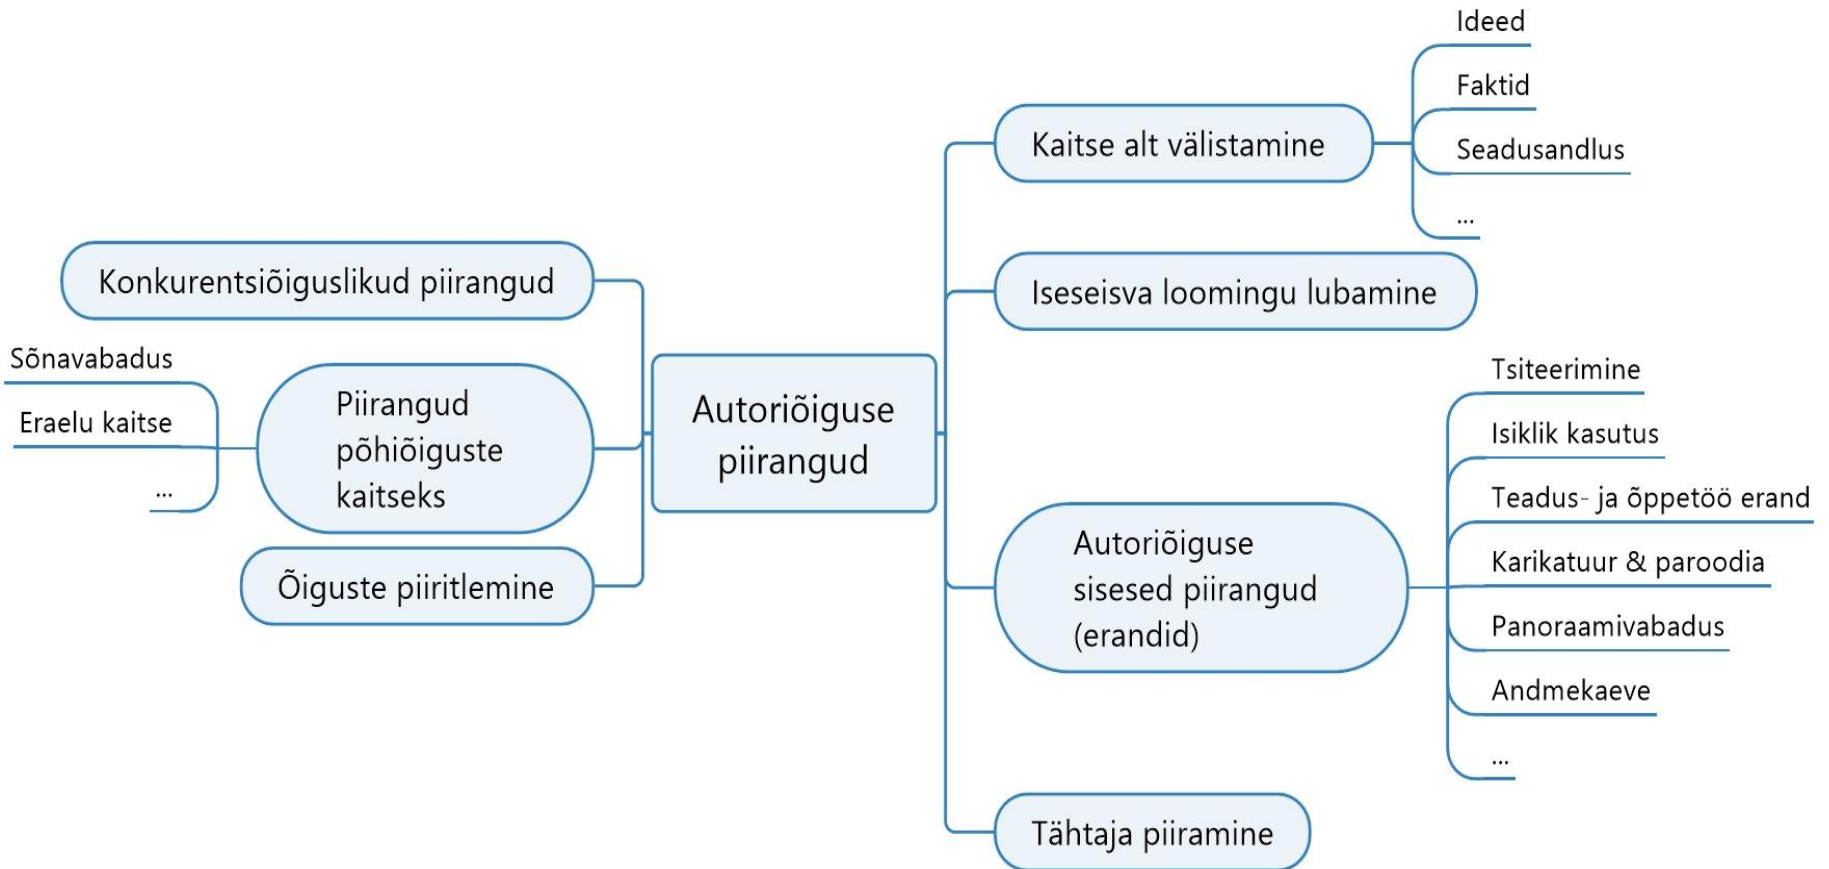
Autoriõiguse piirangud

Konkurentsiõiguslikud piirangud

Piirangud põhiõiguste kaitseks

Sõnavabadus

Eraelu kaitse

...

Õiguste piiritlemine

Kaitse alt välistamine

Ideed

Faktid

Seadusandlus

...

Iseseisva loomingu lubamine

Autoriõiguse sisesed piirangud (erandid)

Tsiteerimine

Isiklik kasutus

Teadus- ja õppetöö erand

Karikatuur & paroodia

Panoraamivabadus

Andmekaeve

...

Tähtaja piiramine